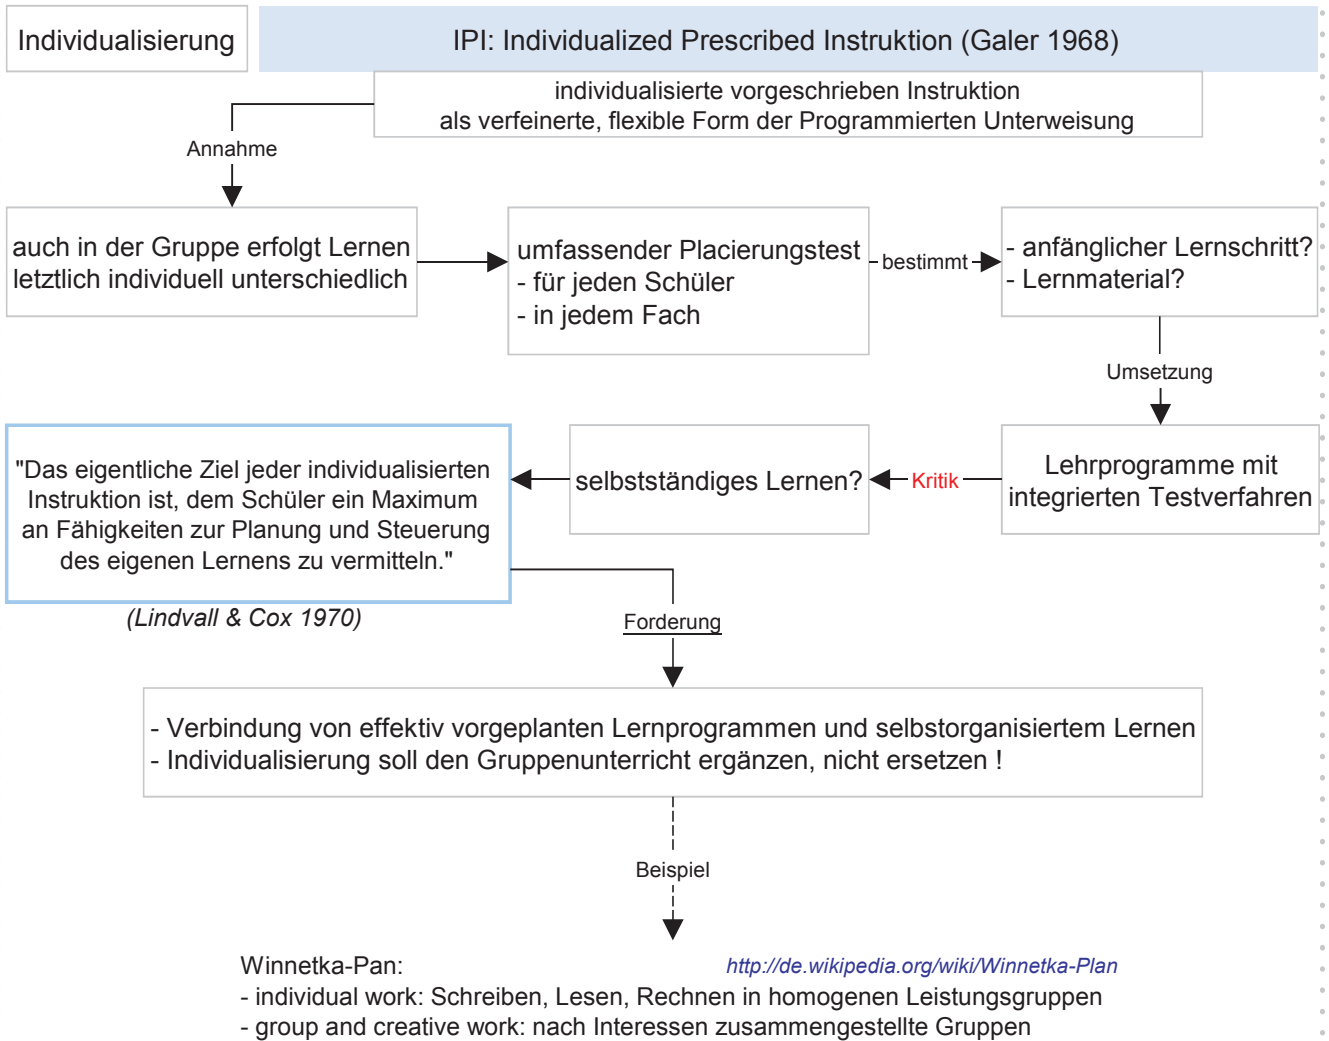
Individualisierung

IPI: Individualized Prescribed Instruktion (Galer 1968)

individualisierte vorgeschrieben Instruktion
als verfeinerte, flexible Form der Programmierten Unterweisung

Annahme

auch in der Gruppe erfolgt Lernen letztlich individuell unterschiedlich

umfassender Placierungstest
- für jeden Schüler
- in jedem Fach

bestimmt

- anfänglicher Lernschritt?
- Lernmaterial?

Umsetzung

Lehrprogramme mit integrierten Testverfahren

Kritik

selbstständiges Lernen?

"Das eigentliche Ziel jeder individualisierten Instruktion ist, dem Schüler ein Maximum an Fähigkeiten zur Planung und Steuerung des eigenen Lernens zu vermitteln."

(Lindvall & Cox 1970)

Forderung

- Verbindung von effektiv vorgeplanten Lernprogrammen und selbstorganisiertem Lernen
- Individualisierung soll den Gruppenunterricht ergänzen, nicht ersetzen !

Beispiel

Winnetka-Pan:
http://de.wikipedia.org/wiki/Winnetka-Plan
- individual work: Schreiben, Lesen, Rechnen in homogenen Leistungsgruppen
- group and creative work: nach Interessen zusammengestellte Gruppen